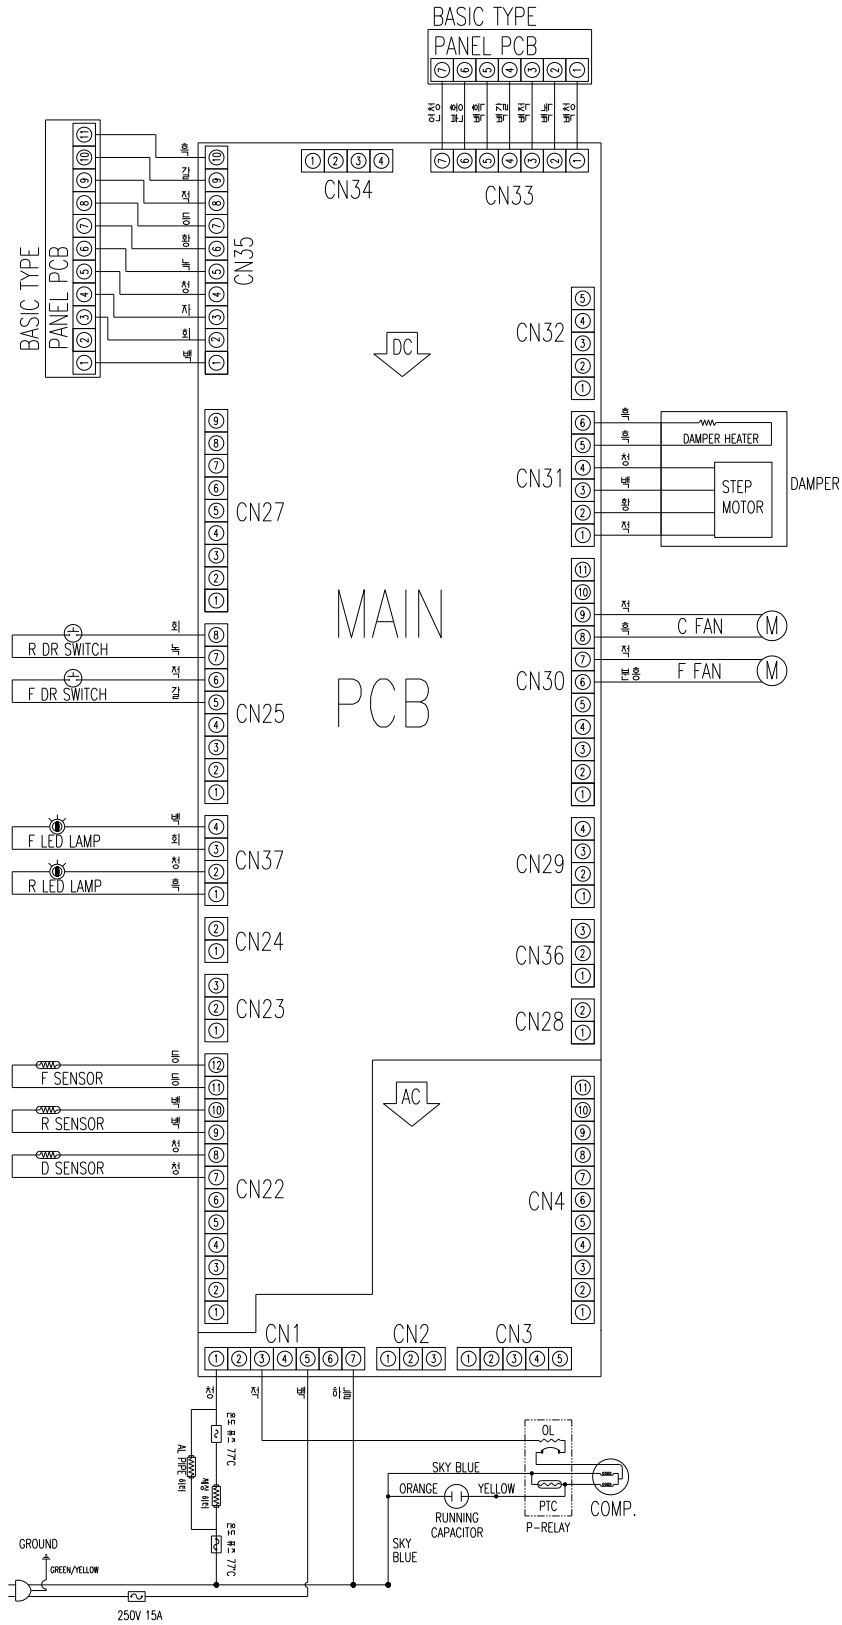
BASIC TYPE
PANEL PCB
⑦ ⑥ ⑤ ④ ③ ② ①
연청 분홍 백흑 백갈 백적 백녹 백청
⑦ ⑥ ⑤ ④ ③ ② ①
CN33

① ② ③ ④
CN34

BASIC TYPE
PANEL PCB
⑪ ⑩ ⑨ ⑧ ⑦ ⑥ ⑤ ④ ③ ② ①
흑 갈 적 등 황 녹 청 자 회 백
⑩ ⑨ ⑧ ⑦ ⑥ ⑤ ④ ③ ② ①
CN35

DC

⑤ ④ ③ ② ①
CN32

⑥ 흑
⑤ 흑
④ 청
③ 백
② 황
① 적
CN31
DAMPER HEATER
STEP MOTOR
DAMPER

⑨ ⑧ ⑦ ⑥ ⑤ ④ ③ ② ①
CN27

MAIN
PCB

⑪ ⑩ ⑨ 적 ⑧ 흑 ⑦ 적 ⑥ 분홍 ⑤ ④ ③ ② ①
C FAN M
F FAN M
CN30

R DR SWITCH 회 녹
F DR SWITCH 적 갈
⑧ ⑦ ⑥ ⑤ ④ ③ ② ①
CN25

F LED LAMP 백 회
R LED LAMP 청 흑
④ ③ ② ①
CN37

④ ③ ② ①
CN29

② ①
CN24

③ ② ①
CN36

③ ② ①
CN23

② ①
CN28

F SENSOR 등 등
R SENSOR 백 백
D SENSOR 청 청
⑫ ⑪ ⑩ ⑨ ⑧ ⑦ ⑥ ⑤ ④ ③ ② ①
CN22

AC

⑪ ⑩ ⑨ ⑧ ⑦ ⑥ ⑤ ④ ③ ② ①
CN4

CN1
① ② ③ ④ ⑤ ⑥ ⑦
CN2
① ② ③
CN3
① ② ③ ④ ⑤

청 적 백 하늘
온도 퓨즈 77C
AL PIPE 히터
제상 히터
온도 퓨즈 77C

OL
SKY BLUE
ORANGE
YELLOW
RUNNING CAPACITOR
PTC
P-RELAY
COMP.
SKY BLUE

GROUND
GREEN/YELLOW
250V 15A